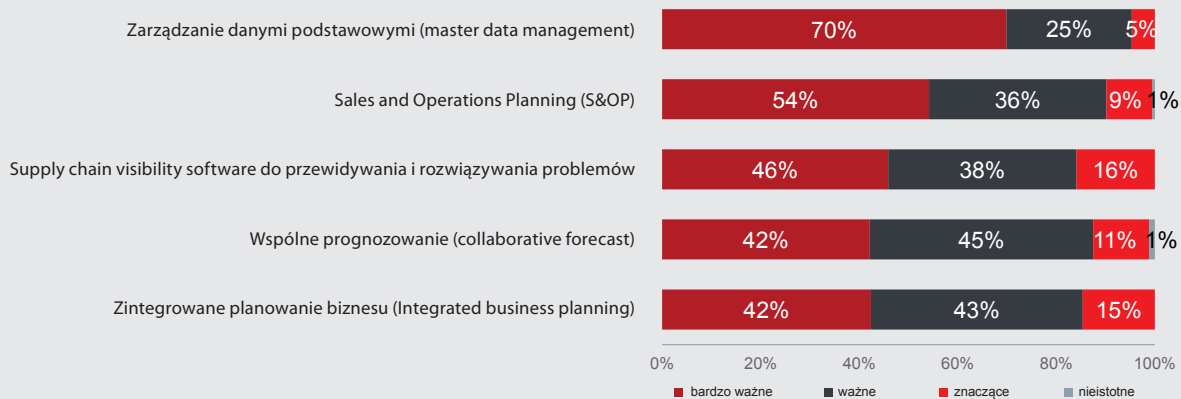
| | | | | |
|---|---|---|---|---|
| Zarządzanie danymi podstawowymi (master data management) | 70% | 25% | 5% | |
| Sales and Operations Planning (S&OP) | 54% | 36% | 9% | 1% |
| Supply chain visibility software do przewidywania i rozwiązywania problemów | 46% | 38% | 16% | |
| Wspólne prognozowanie (collaborative forecast) | 42% | 45% | 11% | 1% |
| Zintegrowane planowanie biznesu (Integrated business planning) | 42% | 43% | 15% | |

0% 20% 40% 60% 80% 100%

bardzo ważne ważne znaczące nieistotne